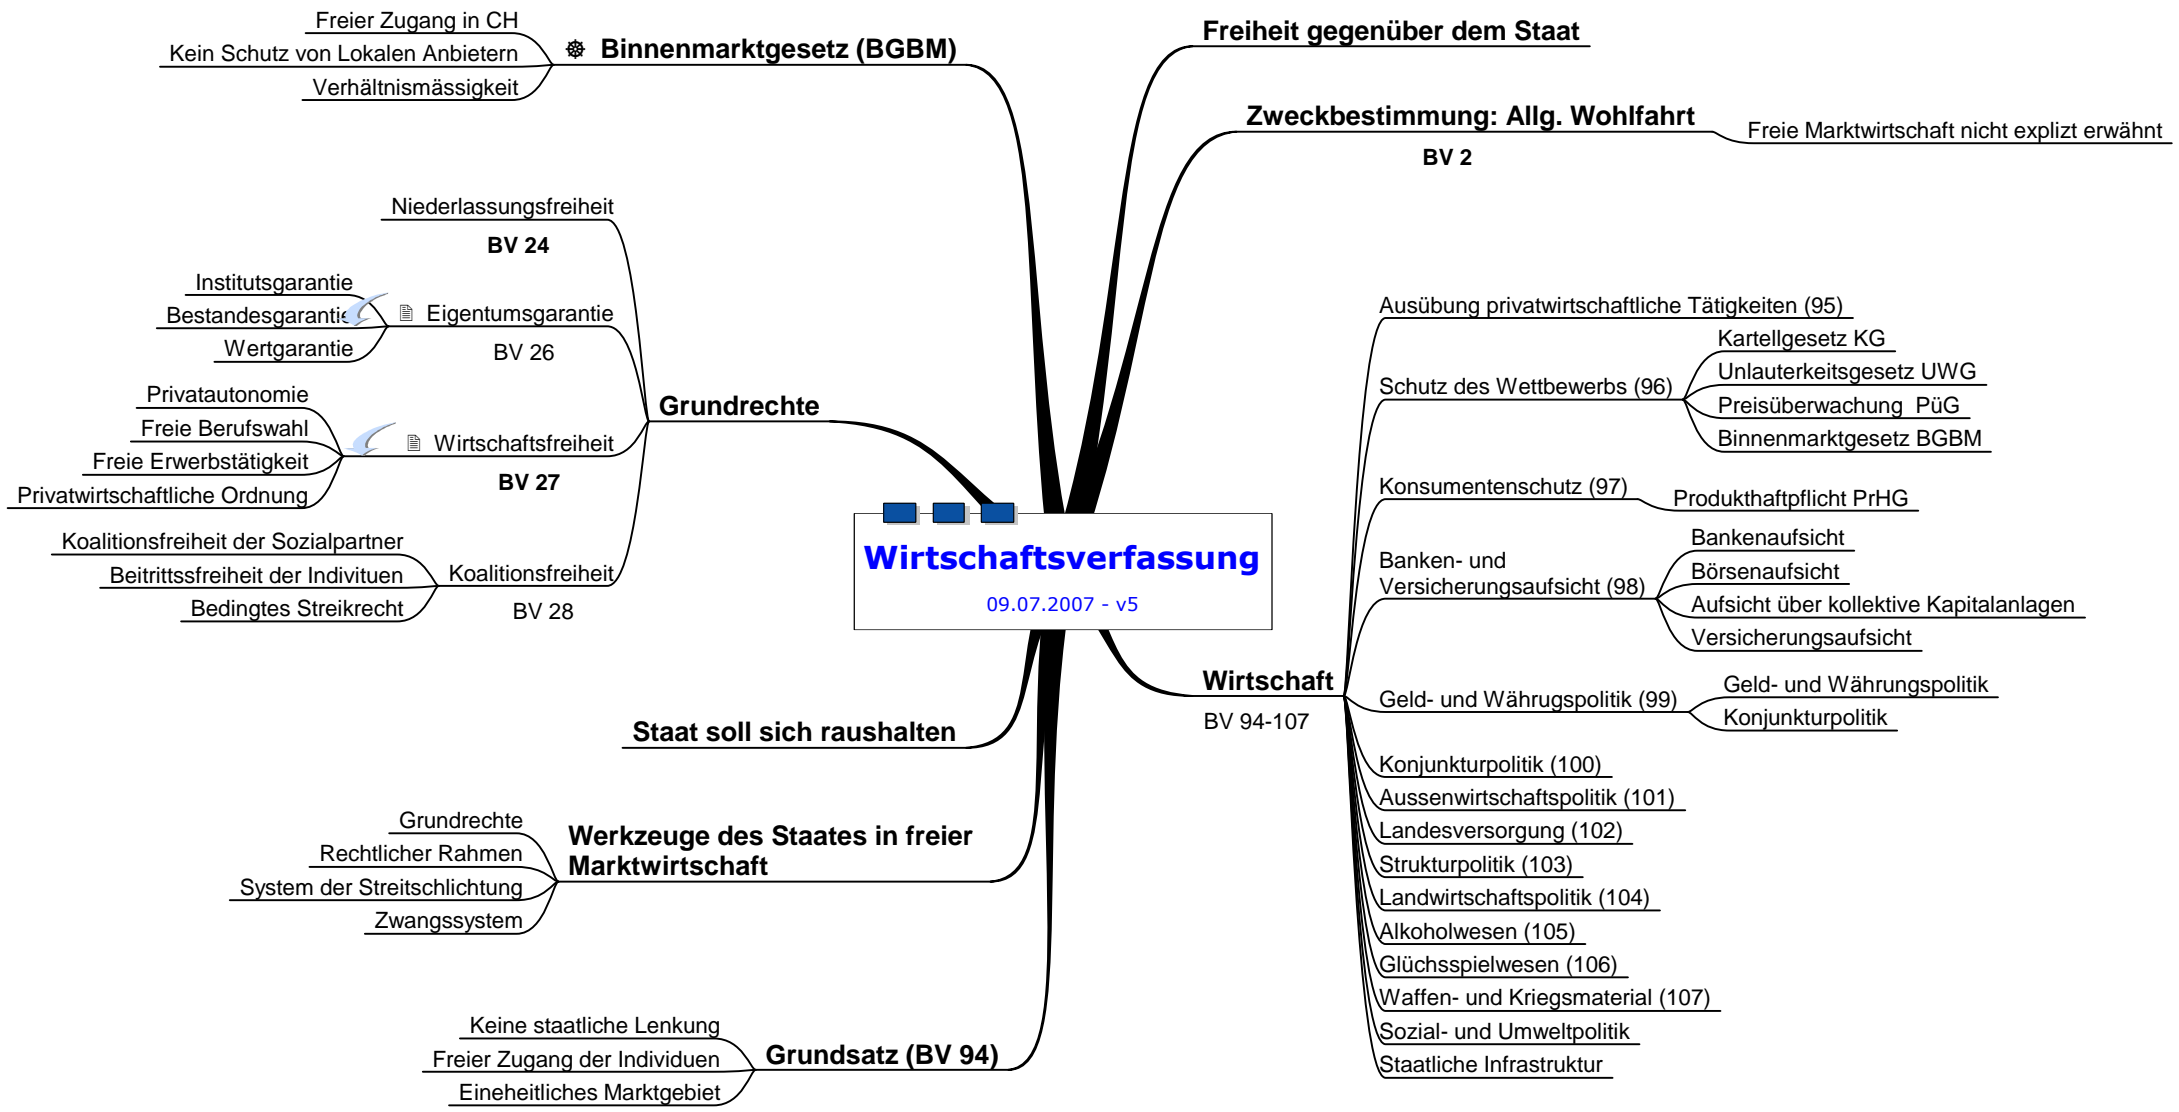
Wirtschaftsverfassung
09.07.2007 - v5

Binnenmarktgesetz (BGBM)
Freier Zugang in CH
Kein Schutz von Lokalen Anbietern
Verhältnismässigkeit

Grundrechte
Niederlassungsfreiheit
BV 24
Eigentumsgarantie
BV 26
Institutsgarantie
Bestandesgarantie
Wertgarantie
Wirtschaftsfreiheit
BV 27
Privatautonomie
Freie Berufswahl
Freie Erwerbstätigkeit
Privatwirtschaftliche Ordnung
Koalitionsfreiheit
BV 28
Koalitionsfreiheit der Sozialpartner
Beitrittssfreiheit der Indivituen
Bedingtes Streikrecht

Staat soll sich raushalten

Werkzeuge des Staates in freier Marktwirtschaft
Grundrechte
Rechtlicher Rahmen
System der Streitschlichtung
Zwangssystem

Grundsatz (BV 94)
Keine staatliche Lenkung
Freier Zugang der Individuen
Eineheitliches Marktgebiet

Freiheit gegenüber dem Staat

Zweckbestimmung: Allg. Wohlfahrt
BV 2
Freie Marktwirtschaft nicht explizt erwähnt

Wirtschaft
BV 94-107
Ausübung privatwirtschaftliche Tätigkeiten (95)
Schutz des Wettbewerbs (96)
Kartellgesetz KG
Unlauterkeitsgesetz UWG
Preisüberwachung PüG
Binnenmarktgesetz BGBM
Konsumentenschutz (97)
Produkthaftpflicht PrHG
Banken- und Versicherungsaufsicht (98)
Bankenaufsicht
Börsenaufsicht
Aufsicht über kollektive Kapitalanlagen
Versicherungsaufsicht
Geld- und Währugspolitik (99)
Geld- und Währungspolitik
Konjunkturpolitik
Konjunkturpolitik (100)
Aussenwirtschaftspolitik (101)
Landesversorgung (102)
Strukturpolitik (103)
Landwirtschaftspolitik (104)
Alkoholwesen (105)
Glüchsspielwesen (106)
Waffen- und Kriegsmaterial (107)
Sozial- und Umweltpolitik
Staatliche Infrastruktur